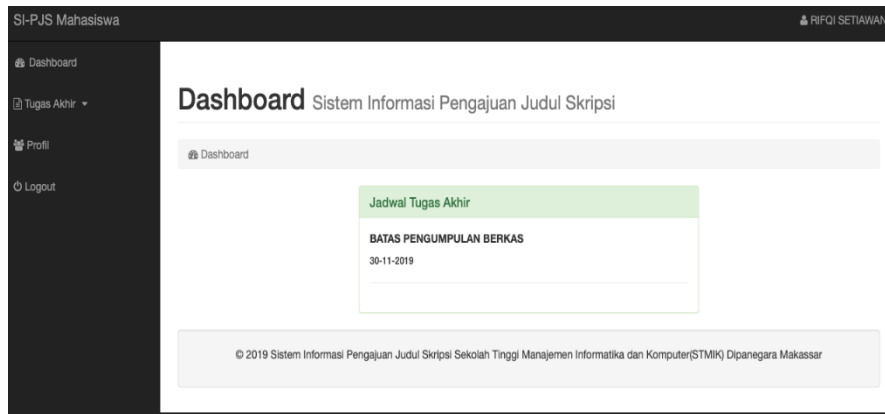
SI-PJS Mahasiswa

RIFQI SETIAWAN

Dashboard

Tugas Akhir

Profil

Logout

Dashboard Sistem Informasi Pengajuan Judul Skripsi

Dashboard

Jadwal Tugas Akhir

BATAS PENGUMPULAN BERKAS

30-11-2019

© 2019 Sistem Informasi Pengajuan Judul Skripsi Sekolah Tinggi Manajemen Informatika dan Komputer(STMIK) Dipanegara Makassar